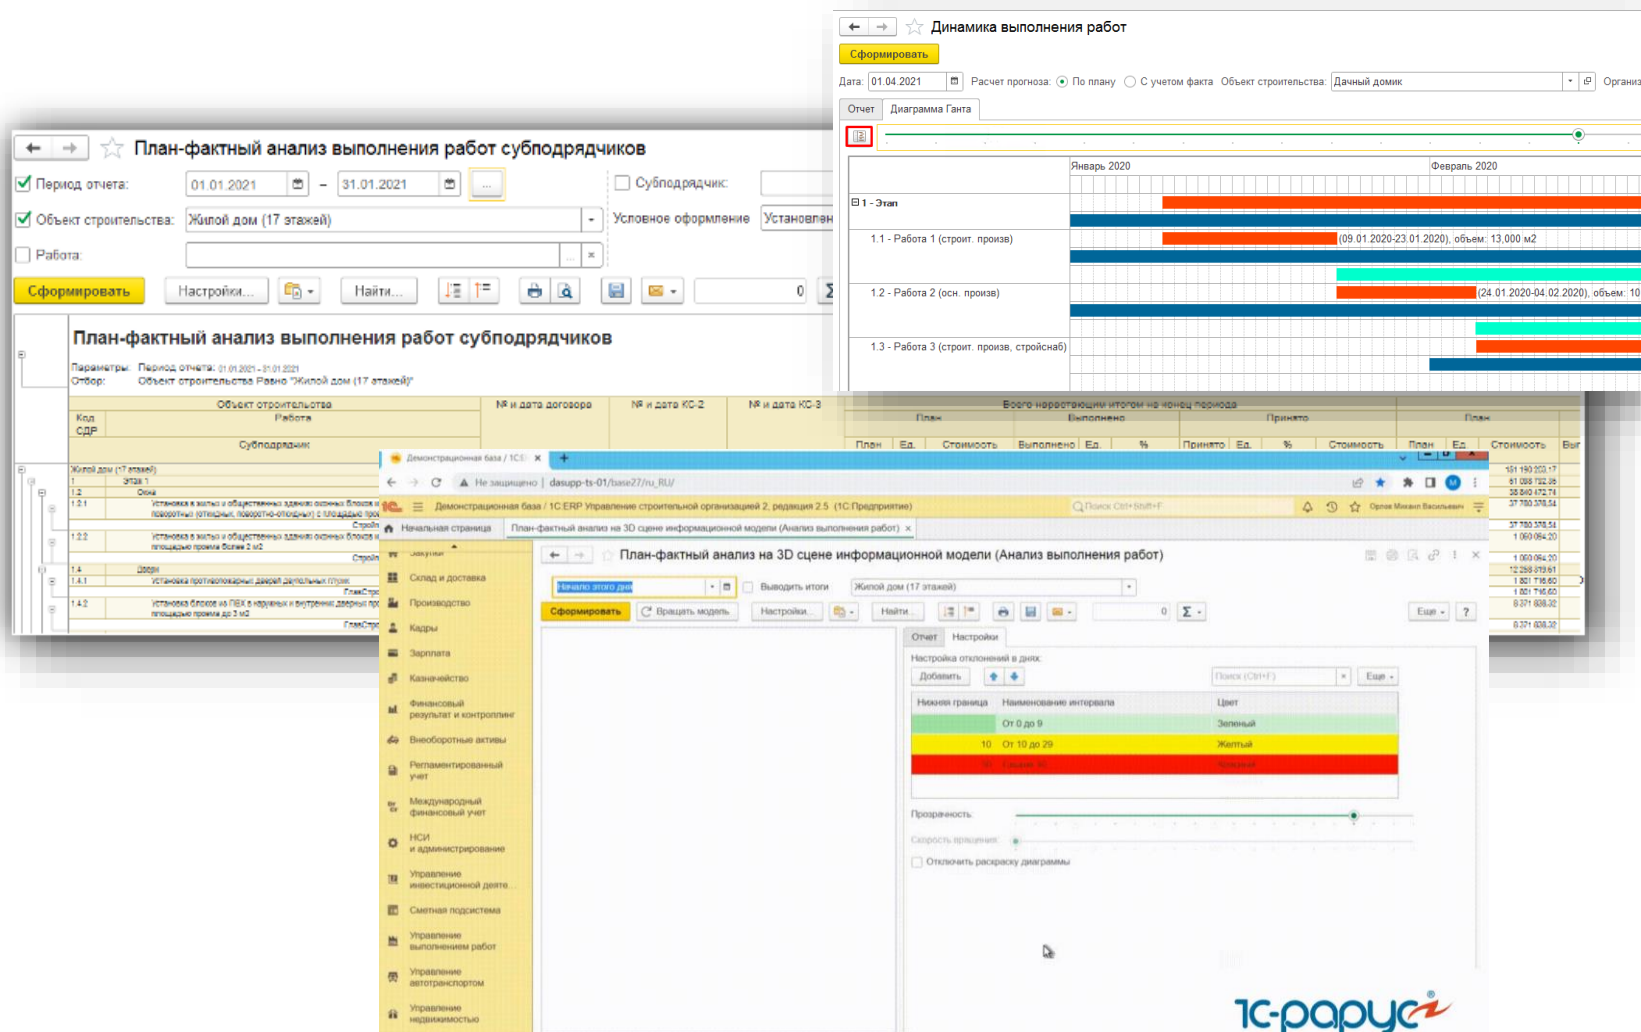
Динамика выполнения работ

Сформировать

Дата: 01.04.2021 Расчет прогноза: По плану С учетом факта Объект строительства: Дачный домик Органи

Отчет Диаграмма Ганта

Январь 2020 Февраль 2020

1 - Этап

1.1 - Работа 1 (строит. произв) (09.01.2020-23.01.2020), объем: 13,000 м2

1.2 - Работа 2 (осн. произв) (24.01.2020-04.02.2020), объем: 10

1.3 - Работа 3 (строит. произв, стройснаб)

План-фактный анализ выполнения работ субподрядчиков

Период отчета: 01.01.2021 – 31.01.2021 ...

Субподрядчик:

Объект строительства: Жилой дом (17 этажей)

Условное оформление Установлен

Работа

Сформировать Настройки... Найти... 0

План-фактный анализ выполнения работ субподрядчиков

Параметры: Период отчета: 01.01.2021 - 31.01.2021
Отбор: Объект строительства Равно "Жилой дом (17 этажей)"

Объект строительства
Код СДР
Работа
Субподрядчик
№ и дата договора
№ и дата КС-2
№ и дата КС-3
Всего нарастающим итогом на конец периода
План Выполнено Принято План
План Ед. Стоимость Выполнено Ед. % Принято Ед. % Стоимость План Ед. Стоимость Вы

Жилой дом (17 этажей)
1 Этаж 1
1.2 Окна
1.2.1 Установка в жилых и общественных зданиях оконных блоков и поворотных (откидных, поворотно-откидных) с площадью
1.2.2 Установка в жилых и общественных зданиях оконных блоков площадью проема более 2 м2
1.4 Двери
1.4.1 Установка противопожарных дверей двупольных глухих
1.4.2 Установка блоков из ПВХ в наружных и внутренних дверных проемах площадью проема до 3 м2

151 190 203,17
61 098 722,96
38 840 472,74
37 780 378,54
37 780 378,54
1 060 094,20
1 060 094,20
12 268 579,61
1 801 716,60
1 801 716,60
8 371 838,32
8 371 838,32

Демонстрационная база / 1С
Не защищено | dasupp-ts-01/base27/ru_RU/
Демонстрационная база / 1С:ERP Управление строительной организацией 2, редакция 2.5 (1С:Предприятие)
Поиск Ctrl+Shift+F
Орлов Михаил Васильевич
Начальная страница
План-фактный анализ на 3D сцене информационной модели (Анализ выполнения работ)

Закупки
Склад и доставка
Производство
Кадры
Зарплата
Казначейство
Финансовый результат и контроллинг
Внеоборотные активы
Регламентированный учет
Международный финансовый учет
НСИ и администрирование
Управление инвестиционной деяте
Сметная подсистема
Управление выполнением работ
Управление автотранспортом
Управление недвижимостью

План-фактный анализ на 3D сцене информационной модели (Анализ выполнения работ)

Начало этого дня Выводить итоги Жилой дом (17 этажей)

Сформировать Вращать модель Настройки... Найти... 0 Еще ?

Отчет Настройки

Настройка отклонений в днях:
Добавить Поиск (Ctrl+F) Еще

| Нижняя граница | Наименование интервала | Цвет |
|---|---|---|
| | От 0 до 9 | Зеленый |
| 10 | От 10 до 29 | Желтый |
| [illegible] | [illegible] | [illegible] |

Прозрачность:
Скорость вращения:
Отключить раскраску диаграммы

1С-рарус